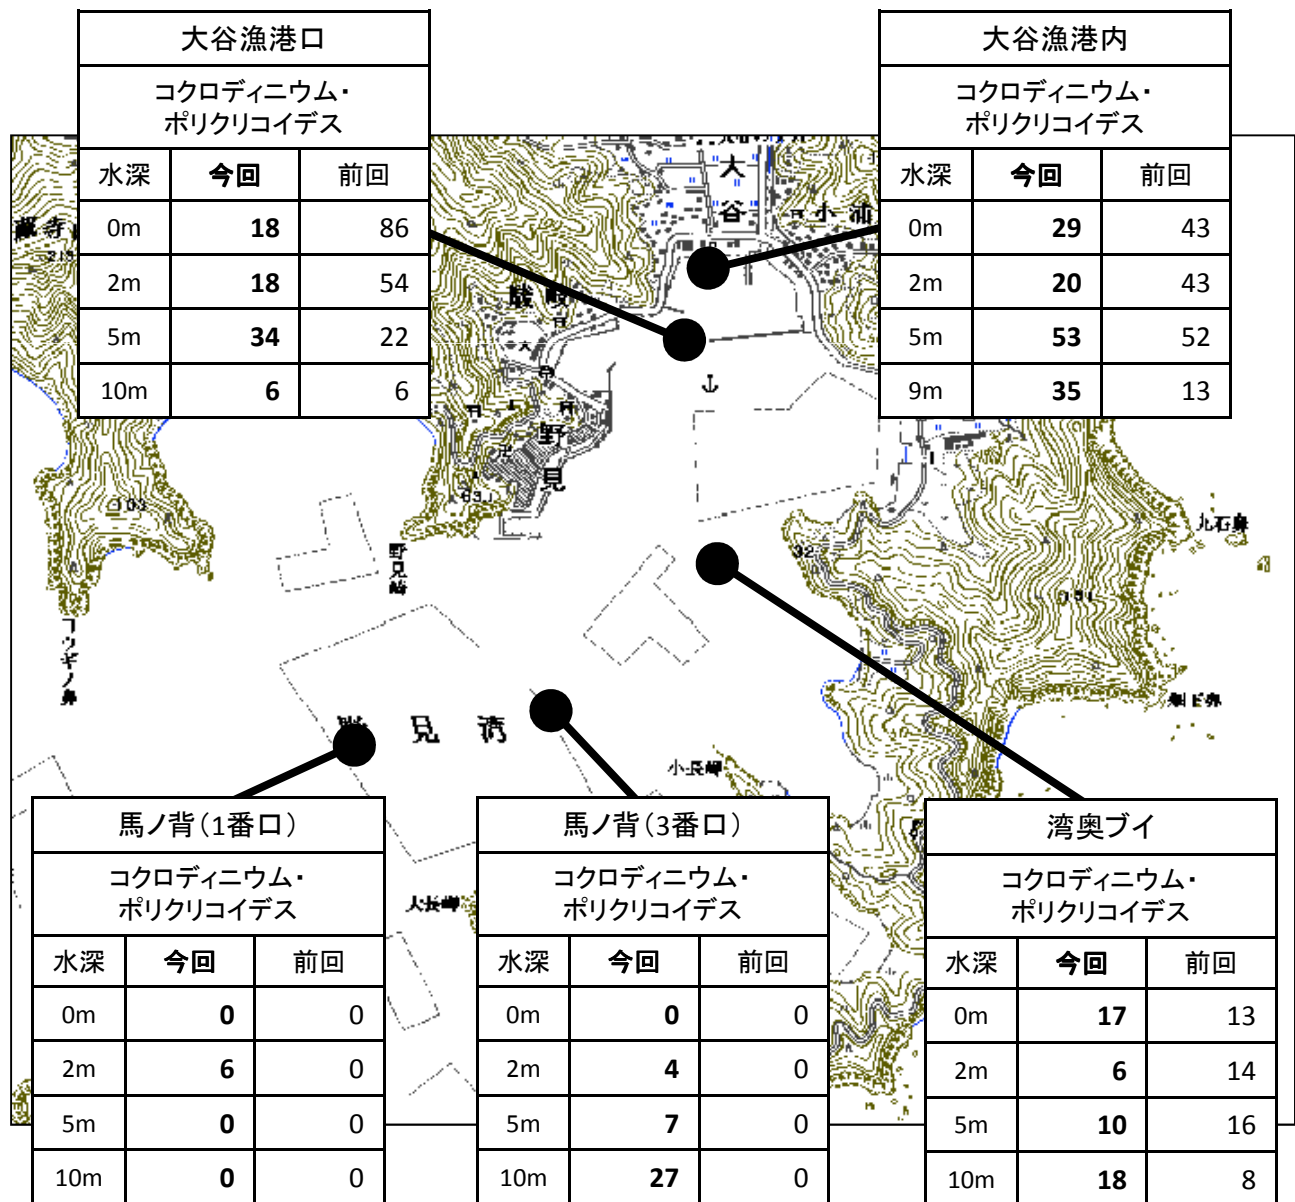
大谷漁港口

コクロディニウム・ポリクリコイデス

| 水深 | 今回 | 前回 |
|---|---|---|
| 0m | 18 | 86 |
| 2m | 18 | 54 |
| 5m | 34 | 22 |
| 10m | 6 | 6 |

大谷漁港内

コクロディニウム・ポリクリコイデス

| 水深 | 今回 | 前回 |
|---|---|---|
| 0m | 29 | 43 |
| 2m | 20 | 43 |
| 5m | 53 | 52 |
| 9m | 35 | 13 |

大谷 小浦 野見 野見崎 九石鼻 コウギノ鼻 小長崎 大長崎 野見湾 32 103 215

馬ノ背（1番口）

コクロディニウム・ポリクリコイデス

| 水深 | 今回 | 前回 |
|---|---|---|
| 0m | 0 | 0 |
| 2m | 6 | 0 |
| 5m | 0 | 0 |
| 10m | 0 | 0 |

馬ノ背（3番口）

コクロディニウム・ポリクリコイデス

| 水深 | 今回 | 前回 |
|---|---|---|
| 0m | 0 | 0 |
| 2m | 4 | 0 |
| 5m | 7 | 0 |
| 10m | 27 | 0 |

湾奥ブイ

コクロディニウム・ポリクリコイデス

| 水深 | 今回 | 前回 |
|---|---|---|
| 0m | 17 | 13 |
| 2m | 6 | 14 |
| 5m | 10 | 16 |
| 10m | 18 | 8 |